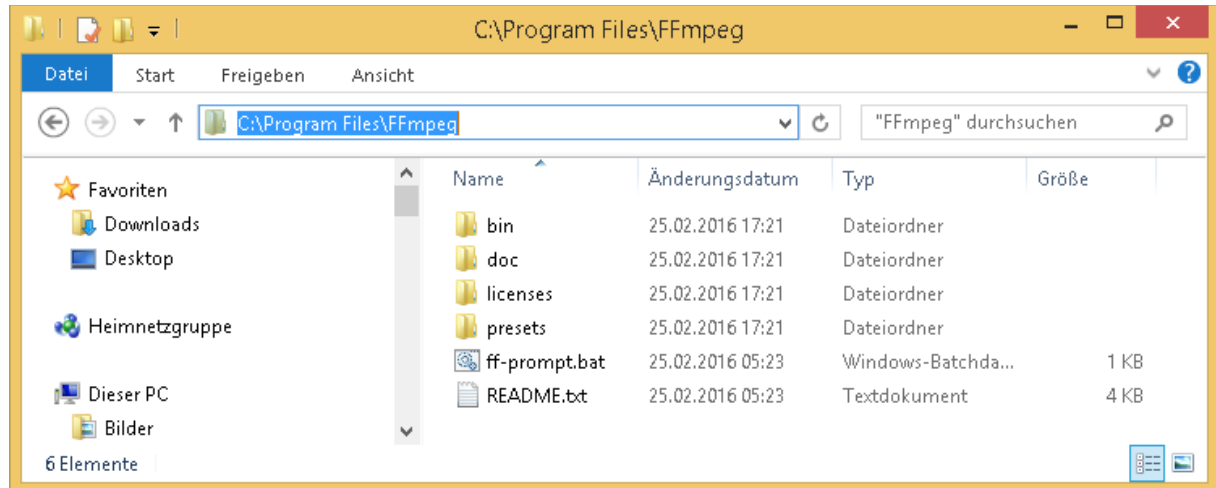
C:\Program Files\FFmpeg

Datei Start Freigeben Ansicht

C:\Program Files\FFmpeg

"FFmpeg" durchsuchen

Favoriten
Downloads
Desktop

Heimnetzgruppe

Dieser PC
Bilder

| Name | Änderungsdatum | Typ | Größe |
|---|---|---|---|
| bin | 25.02.2016 17:21 | Dateiordner | |
| doc | 25.02.2016 17:21 | Dateiordner | |
| licenses | 25.02.2016 17:21 | Dateiordner | |
| presets | 25.02.2016 17:21 | Dateiordner | |
| ff-prompt.bat | 25.02.2016 05:23 | Windows-Batchda... | 1 KB |
| README.txt | 25.02.2016 05:23 | Textdokument | 4 KB |

6 Elemente